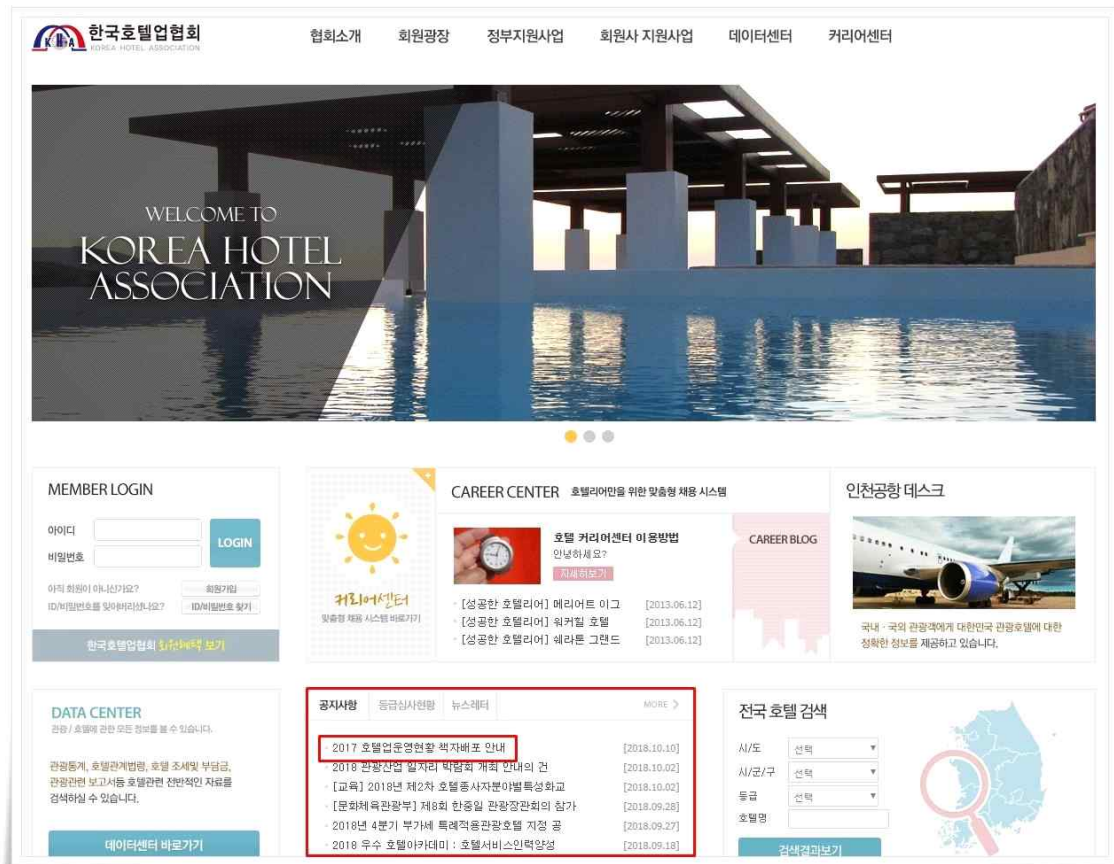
한국호텔업협회
KOREA HOTEL ASSOCIATION

협회소개 회원광장 정부지원사업 회원사 지원사업 데이터센터 커리어센터

WELCOME TO
KOREA HOTEL ASSOCIATION

MEMBER LOGIN
아이디
비밀번호
LOGIN
아직 회원이 아니신가요? 회원가입
ID/비밀번호를 잊어버리셨나요? ID/비밀번호 찾기
한국호텔업협회 회원혜택 보기

커리어센터
맞춤형 채용 시스템 바로가기

CAREER CENTER 호텔리어만을 위한 맞춤형 채용 시스템
호텔 커리어센터 이용방법
안녕하세요?
자세히보기
[성공한 호텔리어] 메리어트 이그 [2013.06.12]
[성공한 호텔리어] 워커힐 호텔 [2013.06.12]
[성공한 호텔리어] 쉐라톤 그랜드 [2013.06.12]
CAREER BLOG

인천공항 데스크
국내 · 국외 관광객에게 대한민국 관광호텔에 대한 정확한 정보를 제공하고 있습니다.

DATA CENTER
관광 / 호텔에 관한 모든 정보를 볼 수 있습니다.
관광통계, 호텔관계법령, 호텔 조세및 부담금, 관광관련 보고서등 호텔관련 전반적인 자료를 검색하실 수 있습니다.
데이터센터 바로가기

공지사항 등급심사현황 뉴스레터 MORE
2017 호텔업운영현황 책자배포 안내 [2018.10.10]
2018 관광산업 일자리 박람회 개최 안내의 건 [2018.10.02]
[교육] 2018년 제2차 호텔종사자분야별특성화교 [2018.10.02]
[문화체육관광부] 제8회 한중일 관광장관회의 참가 [2018.09.28]
2018년 4분기 부가세 특례적용관광호텔 지정 공 [2018.09.27]
2018 우수 호텔아카데미 : 호텔서비스인력양성 [2018.09.18]

전국 호텔 검색
시/도 선택
시/군/구 선택
등급 선택
호텔명
검색결과보기